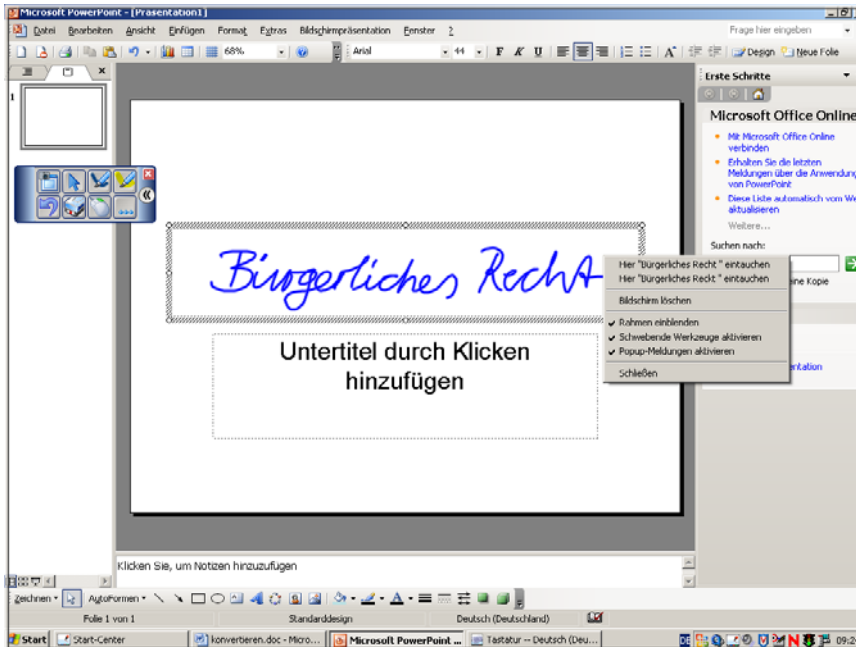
Microsoft PowerPoint - [Präsentation1]

Datei Bearbeiten Ansicht Einfügen Format Extras Bildschirmpräsentation Fenster ?

Frage hier eingeben

68%

Arial

44

F K U

Design Neue Folie

1

Bürgerliches Recht

Untertitel durch Klicken hinzufügen

Hier "Bürgerliches Recht " eintauchen
Hier "Bürgerliches Recht " eintauchen
Bildschirm löschen
Rahmen einblenden
Schwebende Werkzeuge aktivieren
Popup-Meldungen aktivieren
Schließen

Erste Schritte

Microsoft Office Online

Mit Microsoft Office Online verbinden

Erhalten Sie die letzten Meldungen über die Anwendung von PowerPoint

Diese Liste automatisch vom We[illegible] aktualisieren

Weitere...

Suchen nach:

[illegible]ene Kopie

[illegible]entation

Klicken Sie, um Notizen hinzuzufügen

Zeichnen AutoFormen

Folie 1 von 1 Standarddesign Deutsch (Deutschland)

Start Start-Center konvertieren.doc - Micro... Microsoft PowerPoint ... Tastatur -- Deutsch (Deutschland) 09:2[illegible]